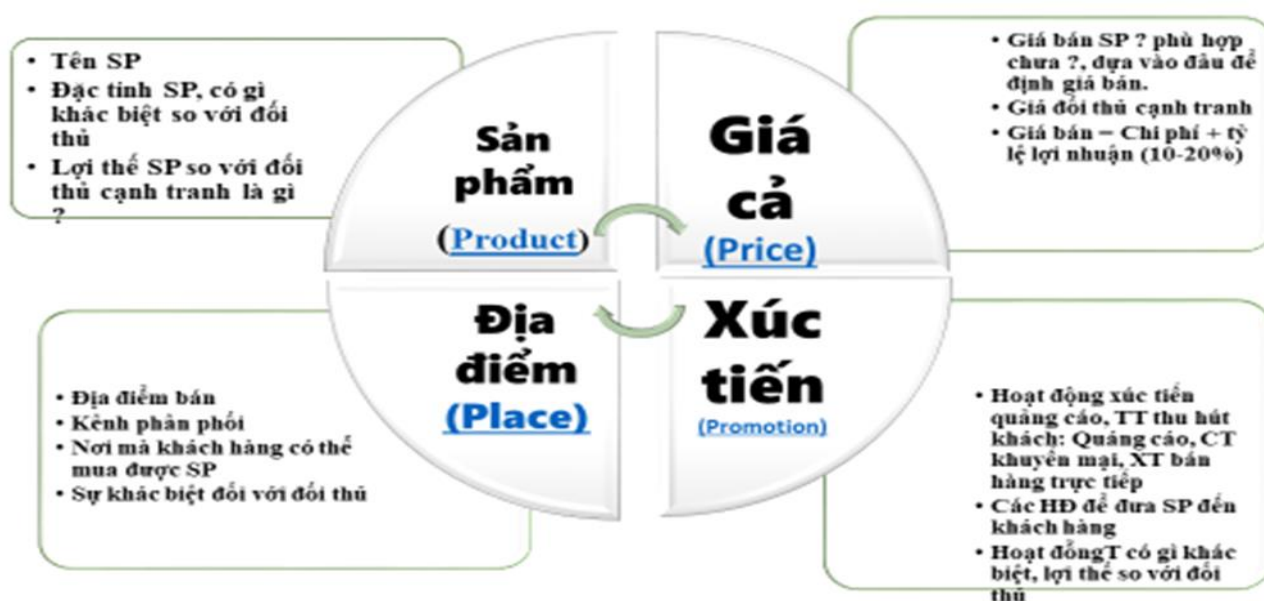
• Tên SP
• Đặc tính SP, có gì khác biệt so với đối thủ
• Lợi thế SP so với đối thủ cạnh tranh là gì ?

Sản phẩm
(Product)

Giá cả
(Price)

• Giá bán SP ? phù hợp chưa ?, dựa vào đâu để định giá bán.
• Giá đối thủ cạnh tranh
• Giá bán = Chi phí + tỷ lệ lợi nhuận (10-20%)

Địa điểm
(Place)

Xúc tiến
(Promotion)

• Địa điểm bán
• Kênh phân phối
• Nơi mà khách hàng có thể mua được SP
• Sự khác biệt đối với đối thủ

• Hoạt động xúc tiến quảng cáo, TT thu hút khách: Quảng cáo, CT khuyến mại, XT bán hàng trực tiếp
• Các HĐ để đưa SP đến khách hàng
• Hoạt đồngT có gì khác biệt, lợi thế so với đối thủ